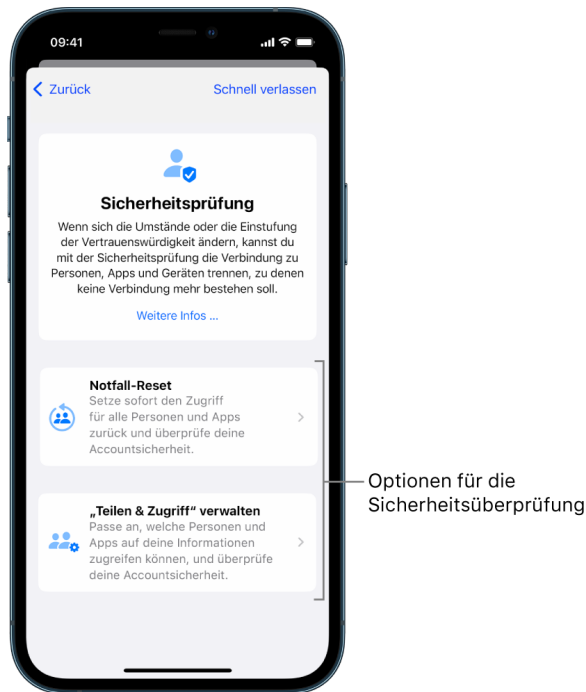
09:41

Zurück

Schnell verlassen

Sicherheitsprüfung

Wenn sich die Umstände oder die Einstufung der Vertrauenswürdigkeit ändern, kannst du mit der Sicherheitsprüfung die Verbindung zu Personen, Apps und Geräten trennen, zu denen keine Verbindung mehr bestehen soll.

Weitere Infos ...

Notfall-Reset
Setze sofort den Zugriff für alle Personen und Apps zurück und überprüfe deine Accountsicherheit.

„Teilen & Zugriff“ verwalten
Passe an, welche Personen und Apps auf deine Informationen zugreifen können, und überprüfe deine Accountsicherheit.

Optionen für die Sicherheitsüberprüfung